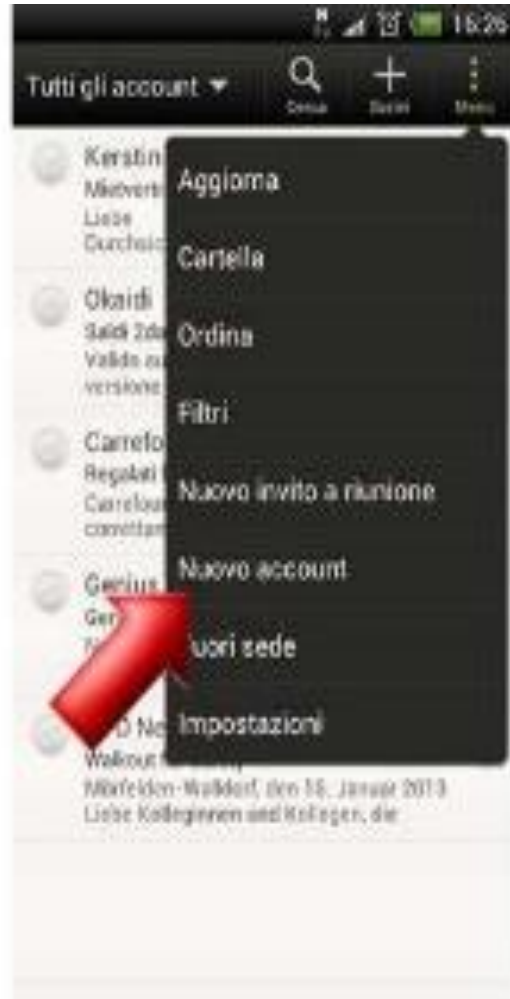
16:26

Tutti gli account

Cerca

Scrivi

Menu

Kerstin
Mitverfo
Liebe
Durchsic

Okaidi
Saldi 2d
Valido su
versione

Carrefo
Regalati
Carrefour
comittam

Genius
Ge
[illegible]

D Ne
Walkout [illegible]
Mörfelden-Walldorf, den 16. Januar 2013
Liebe Kolleginnen und Kollegen, die

Aggiorna

Cartella

Ordina

Filtri

Nuovo invito a riunione

Nuovo account

Fuori sede

Impostazioni